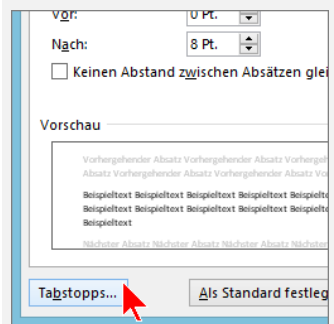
Vor: 0 Pt.
Nach: 8 Pt.
Keinen Abstand zwischen Absätzen glei

Vorschau

Vorhergehender Absatz Vorhergehender Absatz Vorhergehender Absatz Vorhergehender Absatz

Beispieltext Beispieltext Beispieltext Beispieltext Beispielte
Beispieltext Beispieltext Beispieltext Beispieltext Beispielte
Beispieltext

Nächster Absatz Nächster Absatz Nächster Absatz Nächster Absatz

Tabstopps...
Als Standard festleg